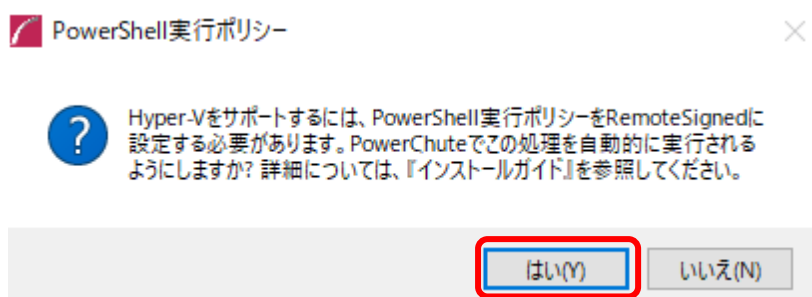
PowerShell実行ポリシー

?

Hyper-Vをサポートするには、PowerShell実行ポリシーをRemoteSignedに設定する必要があります。PowerChuteでこの処理を自動的に実行されるようにしますか? 詳細については、『インストールガイド』を参照してください。

はい(Y)

いいえ(N)